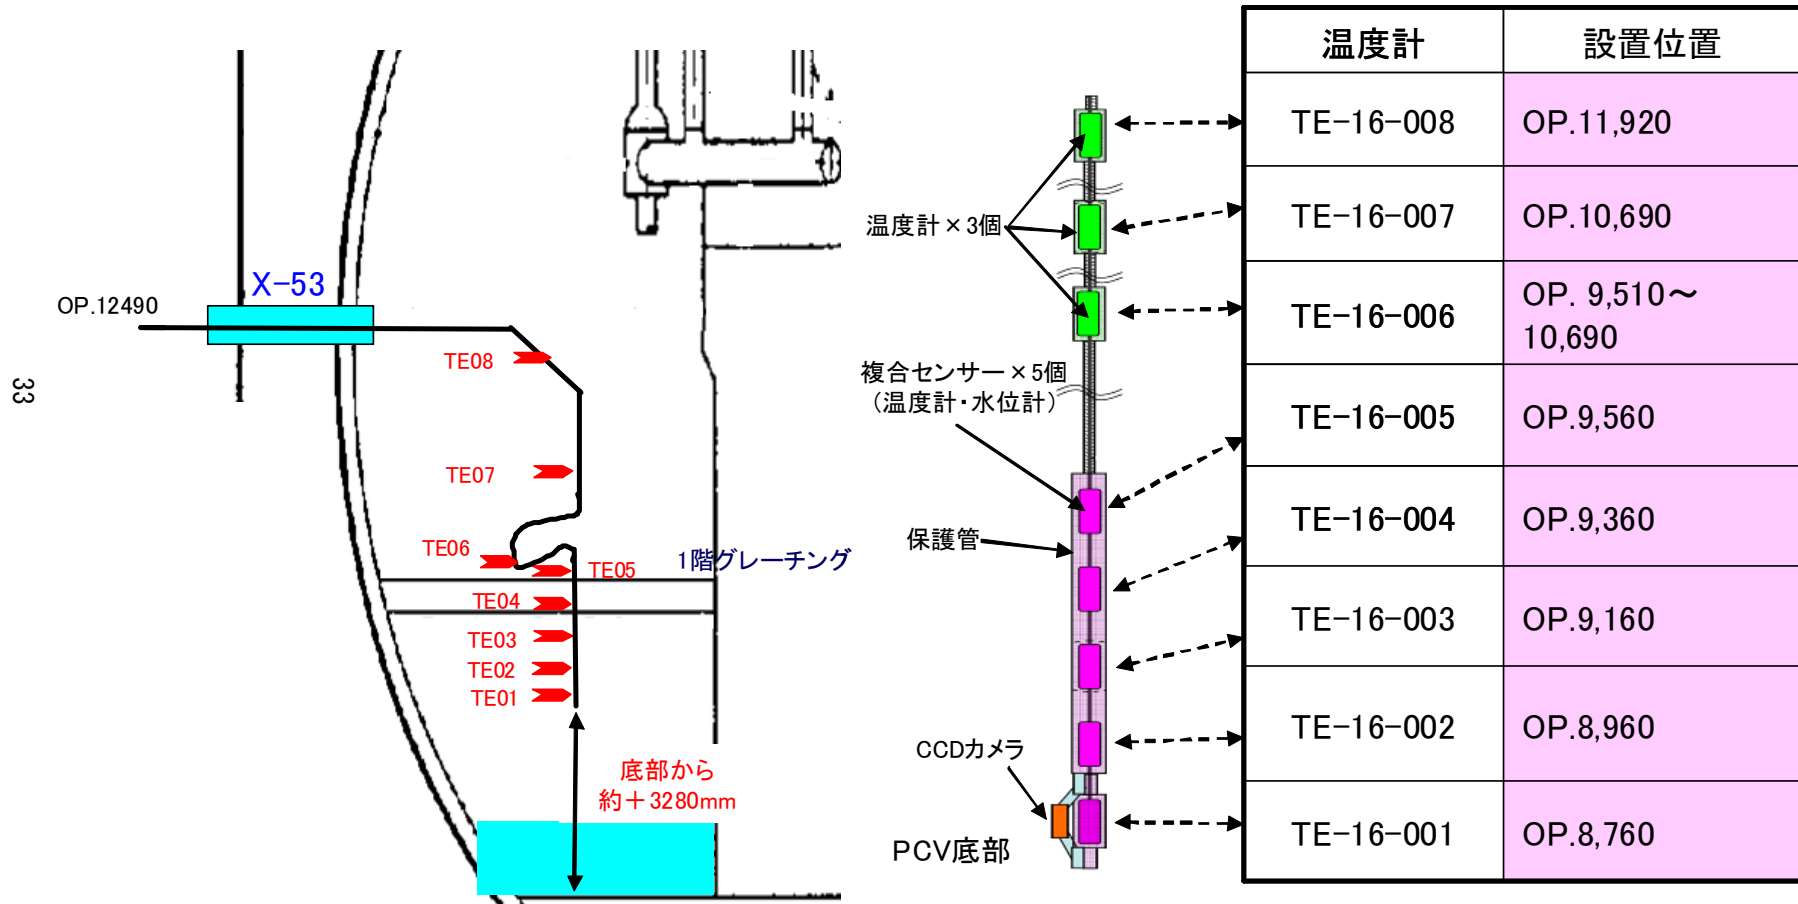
33

OP.12490

X−53

TE08

TE07

TE06

TE05

1階グレーチング

TE04

TE03

TE02

TE01

底部から
約＋3280mm

温度計×3個

複合センサー×5個
（温度計・水位計）

保護管

CCDカメラ

PCV底部

| 温度計 | 設置位置 |
|---|---|
| TE−16−008 | OP.11,920 |
| TE−16−007 | OP.10,690 |
| TE−16−006 | OP. 9,510～10,690 |
| TE−16−005 | OP.9,560 |
| TE−16−004 | OP.9,360 |
| TE−16−003 | OP.9,160 |
| TE−16−002 | OP.8,960 |
| TE−16−001 | OP.8,760 |